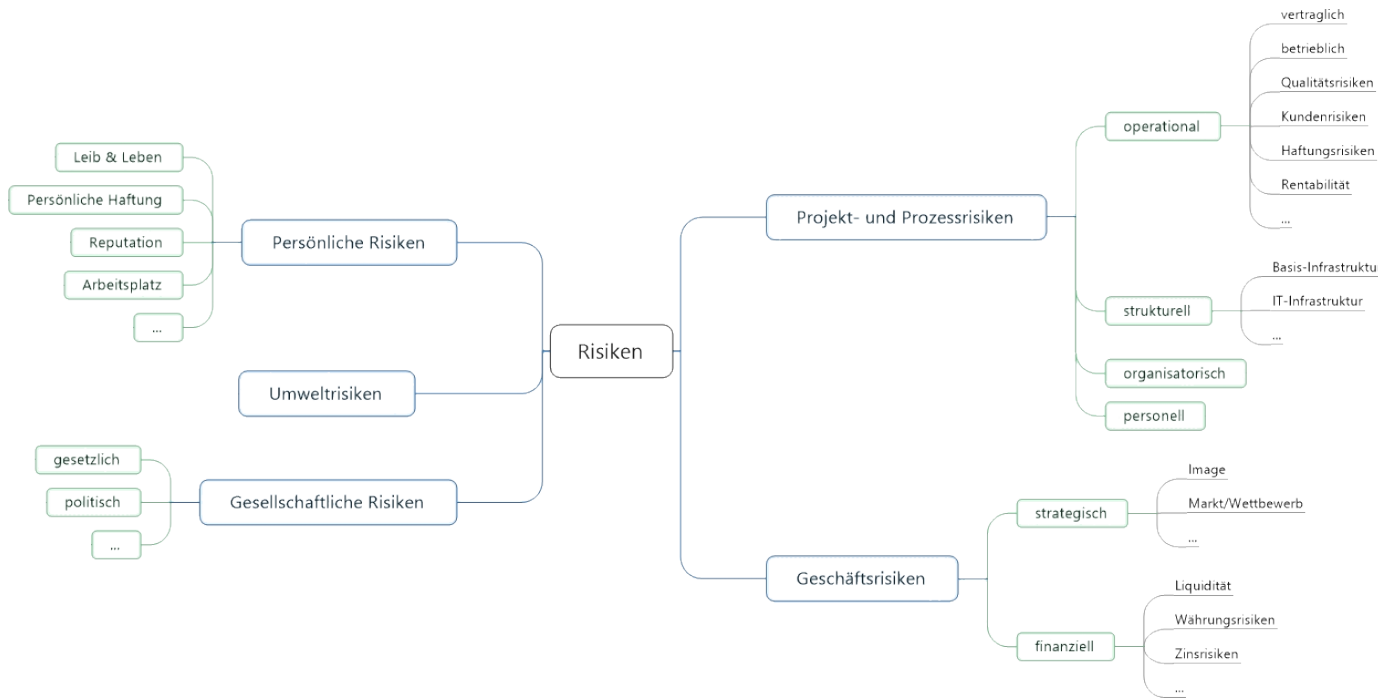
Risiken

Persönliche Risiken
Leib & Leben
Persönliche Haftung
Reputation
Arbeitsplatz
...

Umweltrisiken

Gesellschaftliche Risiken
gesetzlich
politisch
...

Projekt- und Prozessrisiken
operational
vertraglich
betrieblich
Qualitätsrisiken
Kundenrisiken
Haftungsrisiken
Rentabilität
...
strukturell
Basis-Infrastruktu
IT-Infrastruktur
...
organisatorisch
personell

Geschäftsrisiken
strategisch
Image
Markt/Wettbewerb
...
finanziell
Liquidität
Währungsrisiken
Zinsrisiken
...